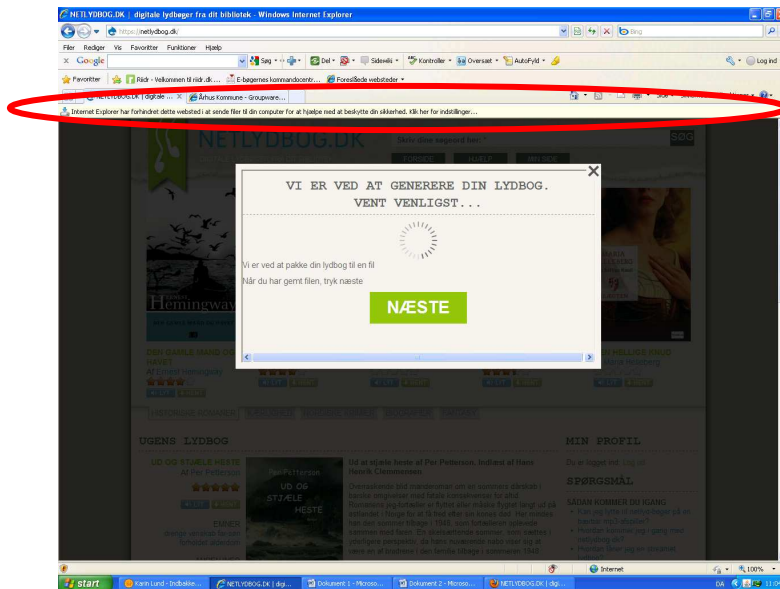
NETLYDBOG.DK | digitale lydbøger fra dit bibliotek - Windows Internet Explorer

https://netlydbog.dk/

Bing

Filer Rediger Vis Favoritter Funktioner Hjælp

Google Søg Del Sidevis Kontroller Oversæt AutoFyld Log ind

Favoritter Riidr - Velkommen til riidr.dk.... E-bøgernes kommandocentr... Foreslåede websteder

NETLYDBOG.DK | digitale ... Århus Kommune - Groupware...

Internet Explorer har forhindret dette websted i at sende filer til din computer for at hjælpe med at beskytte din sikkerhed. Klik her for indstillinger...

NETLYDBOG.DK

SØG

VI ER VED AT GENERERE DIN LYDBOG.
VENT VENLIGST...

Vi er ved at pakke din lydbog til en fil
Når du har gemt filen, tryk næste

NÆSTE

UGENS LYDBOG

UD OG STJÆLE HESTE
Af Per Petterson

MIN PROFIL

SPØRGSMÅL

Internet

100%

start

Karin Lund - Indbakke...

NETLYDBOG.DK | digi...

Dokument 1 - Microso...

Dokument 2 - Microso...

NETLYDBOG.DK | digi...

DA